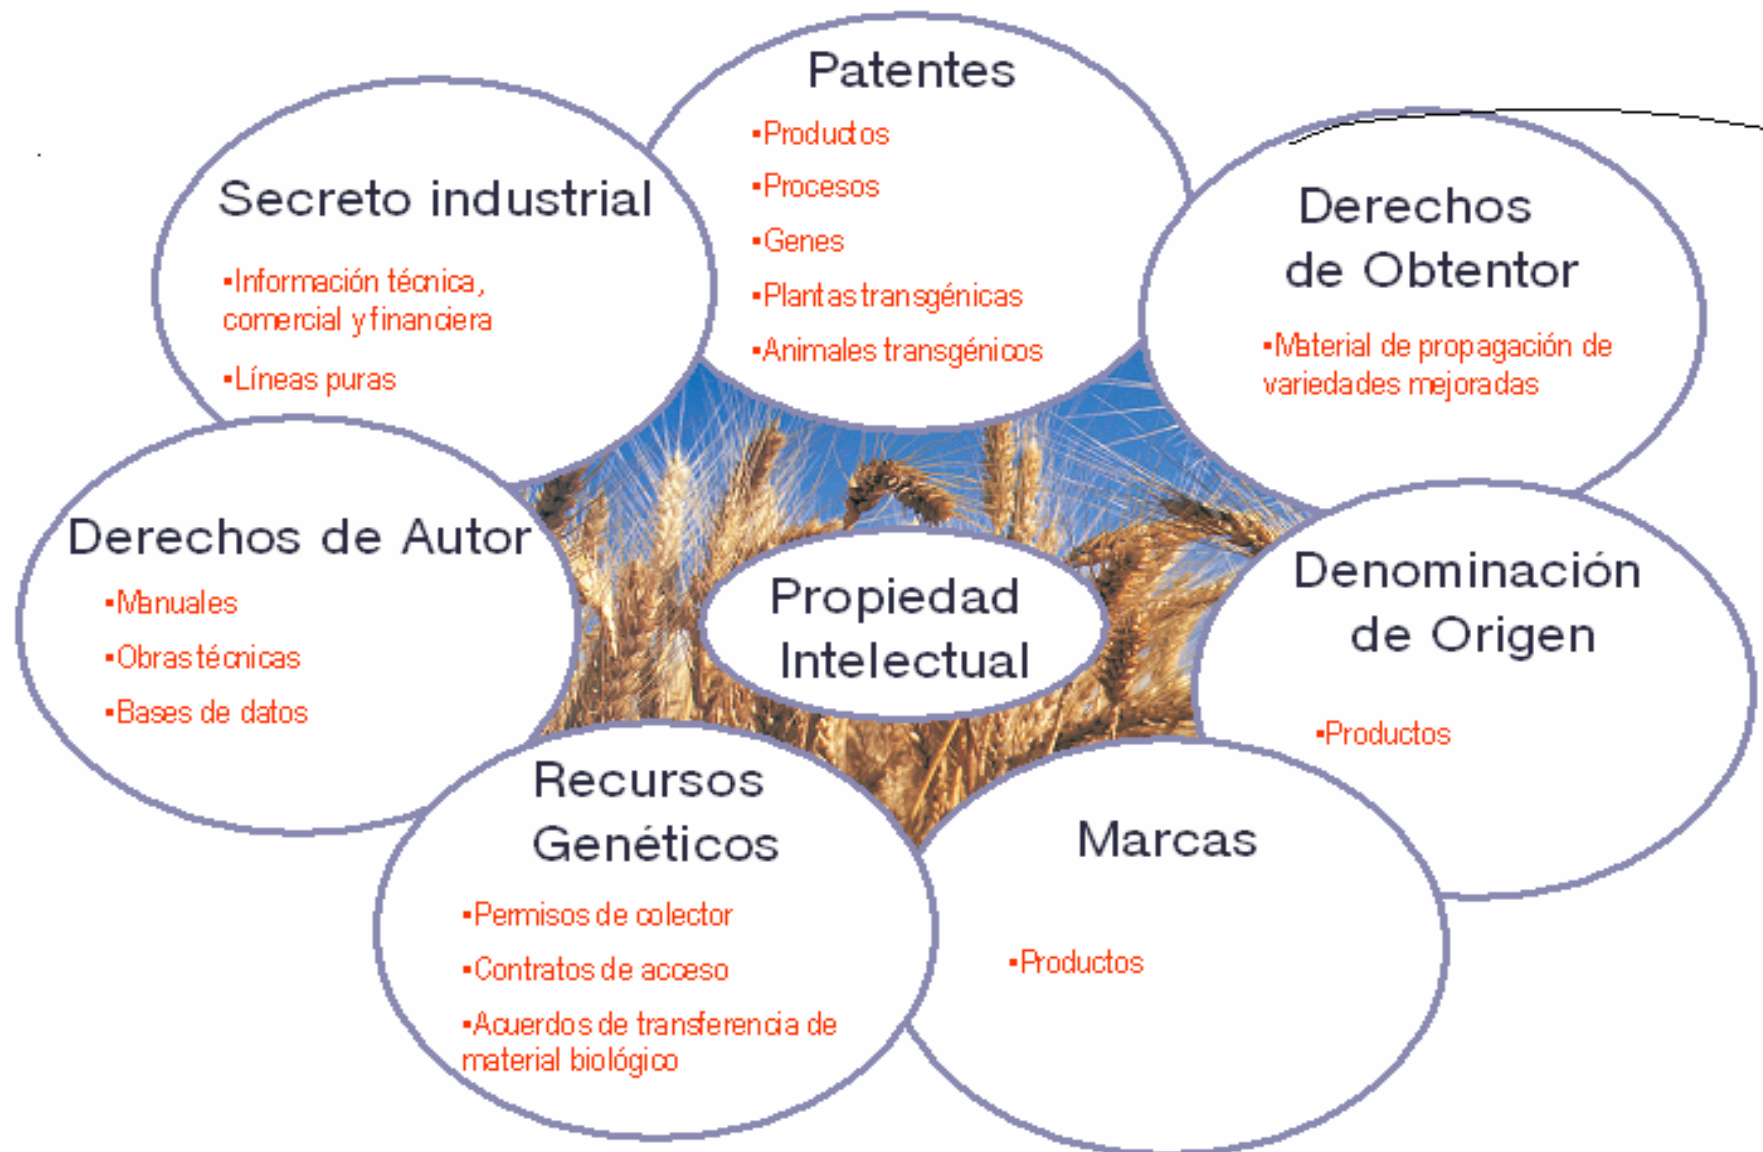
Patentes
•Productos
•Procesos
•Genes
•Plantas transgénicas
•Animales transgénicos

Secreto industrial
•Información técnica, comercial y financiera
•Líneas puras

Derechos de Obtentor
•Material de propagación de variedades mejoradas

Derechos de Autor
•Manuales
•Obras técnicas
•Bases de datos

Propiedad Intelectual

Denominación de Origen
•Productos

Recursos Genéticos
•Permisos de colector
•Contratos de acceso
•Acuerdos de transferencia de material biológico

Marcas
•Productos